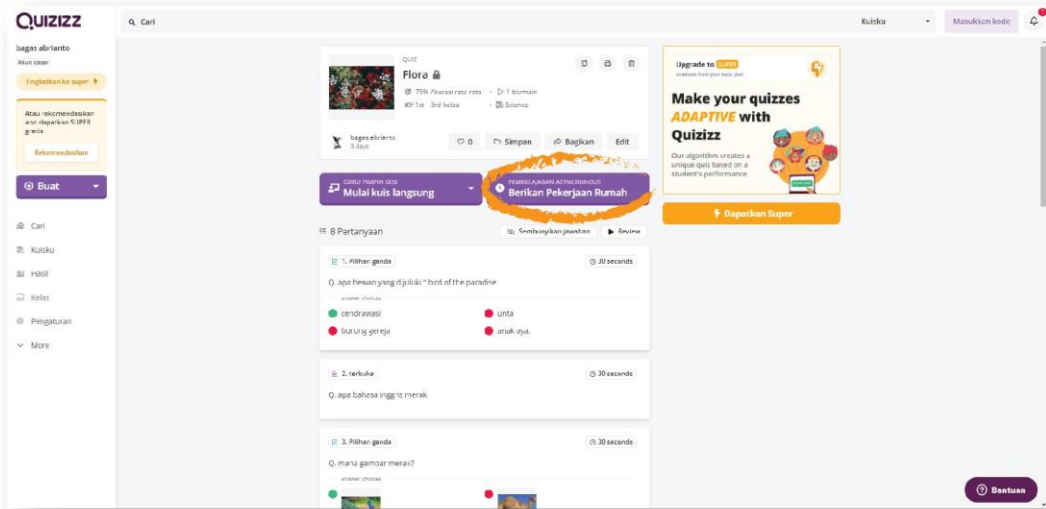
Quizizz

Cari

Kuisku

Masukkan kode

bagas abrianto
Akun dasar

Tingkatkan ke super

Atau rekomendasikan dan dapatkan SUPER gratis

Rekomendasikan

Buat

Cari
Kuisku
Hasil
Kelas
Pengaturan
More

QUIZ
Flora
75% Akurasi rata-rata · 1 bermain
1st - 3rd kelas · Science

bagas abrianto
3 days

0
Simpan
Bagikan
Edit

GURU PIMPIN SESI
Mulai kuis langsung

PEMBELAJARAN ASYNCHRONOUS
Berikan Pekerjaan Rumah

8 Pertanyaan

Sembunyikan jawaban
Review

1. Pilihan ganda
30 seconds
Q. apa hewan yang di juluki " bird of the paradise
answer choices
cendrawasi
unta
burung gereja
anak ayam

2. terbuka
30 seconds
Q. apa bahasa inggris merak

3. Pilihan ganda
30 seconds
Q. mana gambar merak?
answer choices

Upgrade to SUPER
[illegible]

Make your quizzes ADAPTIVE with Quizizz

Our algorithm creates a unique quiz based on a student's performance

Dapatkan Super

Bantuan